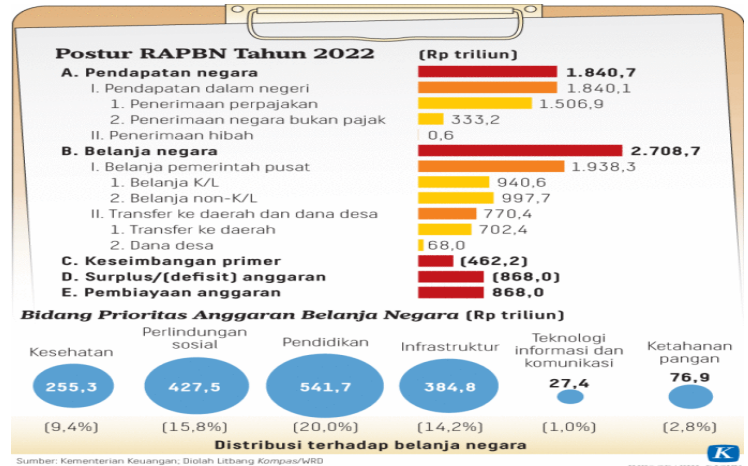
Postur RAPBN Tahun 2022 (Rp triliun)

| | |
|---|---|
| A. Pendapatan negara | 1.840,7 |
| I. Pendapatan dalam negeri | 1.840,1 |
| 1. Penerimaan perpajakan | 1.506,9 |
| 2. Penerimaan negara bukan pajak | 333,2 |
| II. Penerimaan hibah | 0,6 |
| B. Belanja negara | 2.708,7 |
| I. Belanja pemerintah pusat | 1.938,3 |
| 1. Belanja K/L | 940,6 |
| 2. Belanja non-K/L | 997,7 |
| II. Transfer ke daerah dan dana desa | 770,4 |
| 1. Transfer ke daerah | 702,4 |
| 2. Dana desa | 68,0 |
| C. Keseimbangan primer | (462,2) |
| D. Surplus/(defisit) anggaran | (868,0) |
| E. Pembiayaan anggaran | 868,0 |

Bidang Prioritas Anggaran Belanja Negara (Rp triliun)

Kesehatan 255,3 (9,4%)
Perlindungan sosial 427,5 (15,8%)
Pendidikan 541,7 (20,0%)
Infrastruktur 384,8 (14,2%)
Teknologi informasi dan komunikasi 27,4 (1,0%)
Ketahanan pangan 76,9 (2,8%)

Distribusi terhadap belanja negara

Sumber: Kementerian Keuangan; Diolah Litbang Kompas/WRD

K